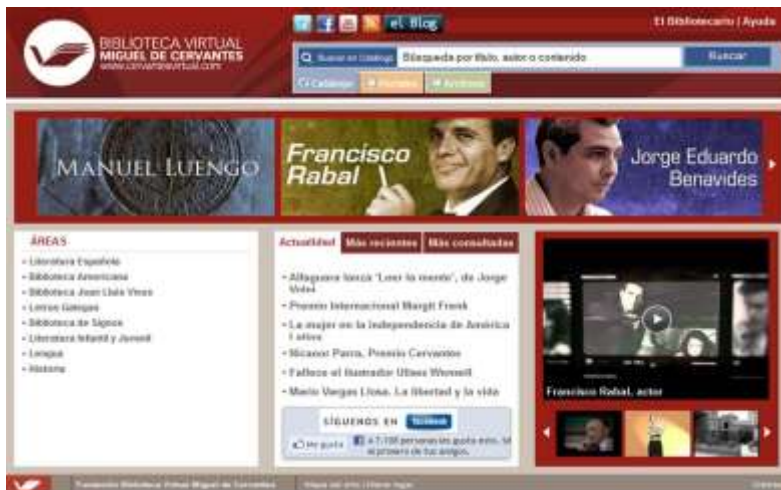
BIBLIOTECA VIRTUAL
MIGUEL DE CERVANTES
www.cervantesvirtual.com

el Blog

El Bibliotecario | Ayuda

Buscar en Catálogo
Búsqueda por título, autor o contenido
Buscar

Catálogo
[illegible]
Archivos

MANUEL LUENGO

Francisco Rabal

Jorge Eduardo Benavides

ÁREAS
• Literatura Española
• Biblioteca Americana
• Biblioteca Joan Lluís Vives
• Letras Gallegas
• Biblioteca de Signos
• Literatura Infantil y Juvenil
• Lengua
• Historia

Actualidad
Más recientes
Más consultadas

• Alfaguara lanza 'Leer la mente', de Jorge Volpi
• Premio Internacional Margit Frenk
• La mujer en la independencia de América Latina
• Nicanor Parra, Premio Cervantes
• Fallece el ilustrador Ulises Wensell
• Mario Vargas Llosa. La libertad y la vida

SÍGUENOS EN Tuenti

Me gusta
A 7.108 personas les gusta esto. Sé el primero de tus amigos.

Francisco Rabal, actor

Fundación Biblioteca Virtual Miguel de Cervantes
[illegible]